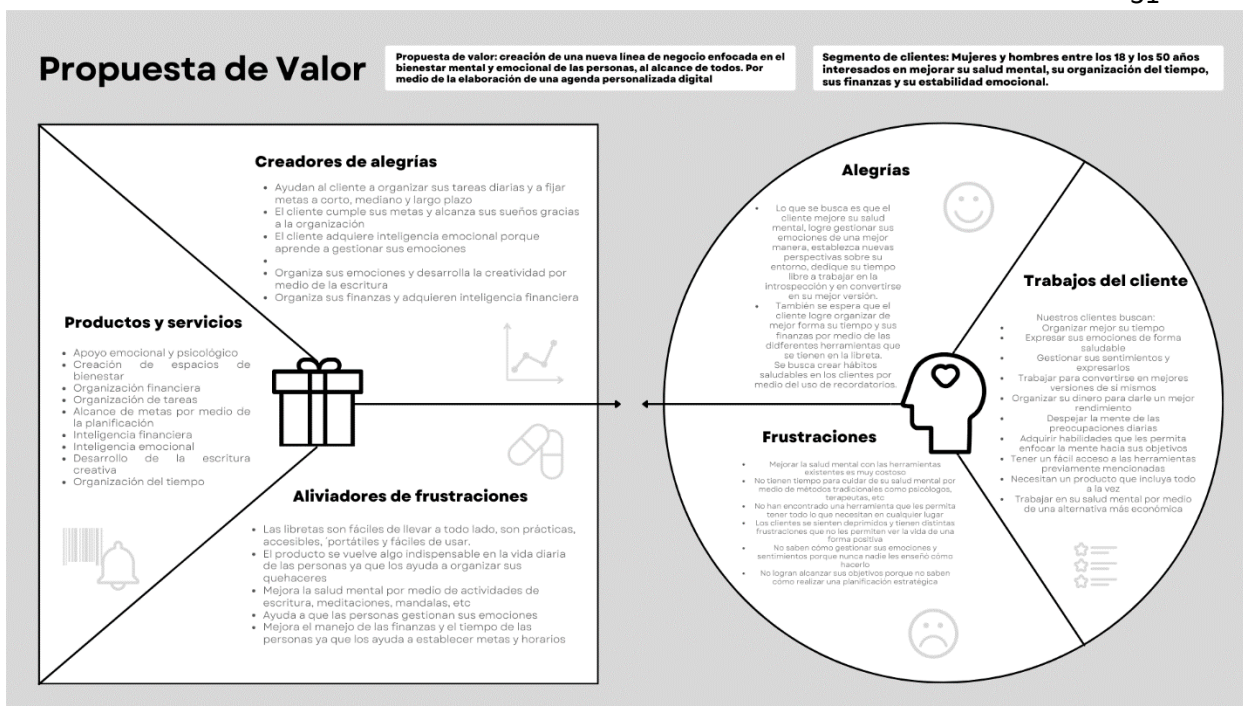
Propuesta de Valor

Propuesta de valor: creación de una nueva línea de negocio enfocada en el bienestar mental y emocional de las personas, al alcance de todos. Por medio de la elaboración de una agenda personalizada digital

Segmento de clientes: Mujeres y hombres entre los 18 y los 50 años interesados en mejorar su salud mental, su organización del tiempo, sus finanzas y su estabilidad emocional.

Creadores de alegrías

- Ayudan al cliente a organizar sus tareas diarias y a fijar metas a corto, mediano y largo plazo
- El cliente cumple sus metas y alcanza sus sueños gracias a la organización
- El cliente adquiere inteligencia emocional porque aprende a gestionar sus emociones
-
- Organiza sus emociones y desarrolla la creatividad por medio de la escritura
- Organiza sus finanzas y adquieren inteligencia financiera

Productos y servicios

- Apoyo emocional y psicológico
- Creación de espacios de bienestar
- Organización financiera
- Organización de tareas
- Alcance de metas por medio de la planificación
- Inteligencia financiera
- Inteligencia emocional
- Desarrollo de la escritura creativa
- Organización del tiempo

Aliviadores de frustraciones

- Las libretas son fáciles de llevar a todo lado, son prácticas, accesibles, 'portátiles y fáciles de usar.
- El producto se vuelve algo indispensable en la vida diaria de las personas ya que los ayuda a organizar sus quehaceres
- Mejora la salud mental por medio de actividades de escritura, meditaciones, mandalas, etc
- Ayuda a que las personas gestionan sus emociones
- Mejora el manejo de las finanzas y el tiempo de las personas ya que los ayuda a establecer metas y horarios

Alegrías

- Lo que se busca es que el cliente mejore su salud mental, logre gestionar sus emociones de una mejor manera, establezca nuevas perspectivas sobre su entorno, dedique su tiempo libre a trabajar en la introspección y en convertirse en su mejor versión.
- También se espera que el cliente logre organizar de mejor forma su tiempo y sus finanzas por medio de las diferentes herramientas que se tienen en la libreta. Se busca crear hábitos saludables en los clientes por medio del uso de recordatorios.

Trabajos del cliente

Nuestros clientes buscan:
- Organizar mejor su tiempo
- Expresar sus emociones de forma saludable
- Gestionar sus sentimientos y expresarlos
- Trabajar para convertirse en mejores versiones de sí mismos
- Organizar su dinero para darle un mejor rendimiento
- Despejar la mente de las preocupaciones diarias
- Adquirir habilidades que les permita enfocar la mente hacia sus objetivos
- Tener un fácil acceso a las herramientas previamente mencionadas
- Necesitan un producto que incluya todo a la vez
- Trabajar en su salud mental por medio de una alternativa más económica

Frustraciones

- Mejorar la salud mental con las herramientas existentes es muy costoso
- No tienen tiempo para cuidar de su salud mental por medio de métodos tradicionales como psicólogos, terapeutas, etc
- No han encontrado una herramienta que les permita tener todo lo que necesitan en cualquier lugar
- Los clientes se sienten deprimidos y tienen distintas frustraciones que no les permiten ver la vida de una forma positiva
- No saben cómo gestionar sus emociones y sentimientos porque nunca nadie les enseñó cómo hacerlo
- No logran alcanzar sus objetivos porque no saben cómo realizar una planificación estratégica